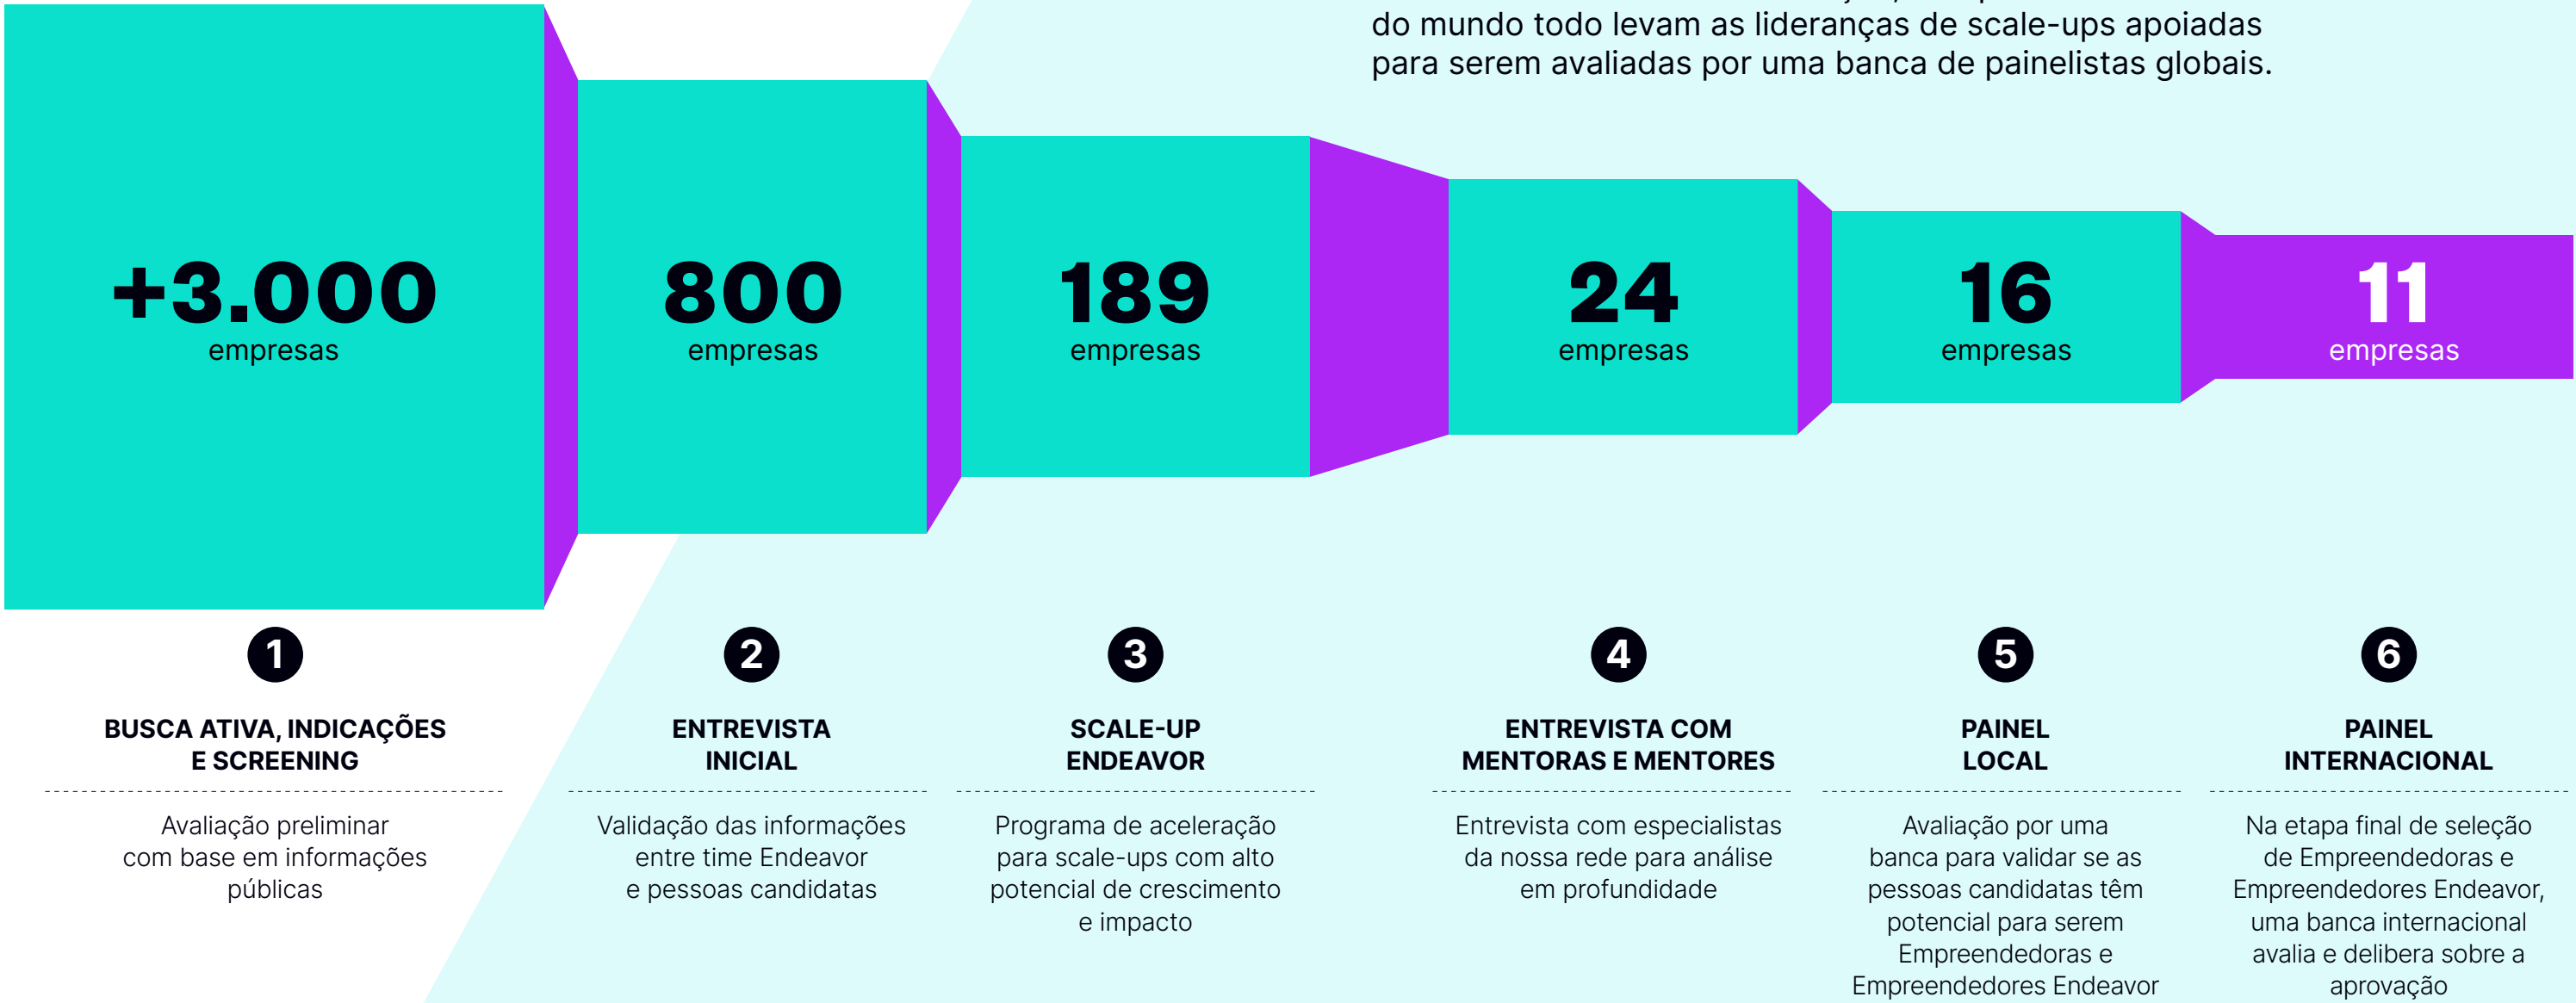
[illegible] do mundo todo levam as lideranças de scale-ups apoiadas para serem avaliadas por uma banca de painelistas globais.

+3.000
empresas

800
empresas

189
empresas

24
empresas

16
empresas

11
empresas

1
BUSCA ATIVA, INDICAÇÕES E SCREENING
Avaliação preliminar com base em informações públicas

2
ENTREVISTA INICIAL
Validação das informações entre time Endeavor e pessoas candidatas

3
SCALE-UP ENDEAVOR
Programa de aceleração para scale-ups com alto potencial de crescimento e impacto

4
ENTREVISTA COM MENTORAS E MENTORES
Entrevista com especialistas da nossa rede para análise em profundidade

5
PAINEL LOCAL
Avaliação por uma banca para validar se as pessoas candidatas têm potencial para serem Empreendedoras e Empreendedores Endeavor

6
PAINEL INTERNACIONAL
Na etapa final de seleção de Empreendedoras e Empreendedores Endeavor, uma banca internacional avalia e delibera sobre a aprovação